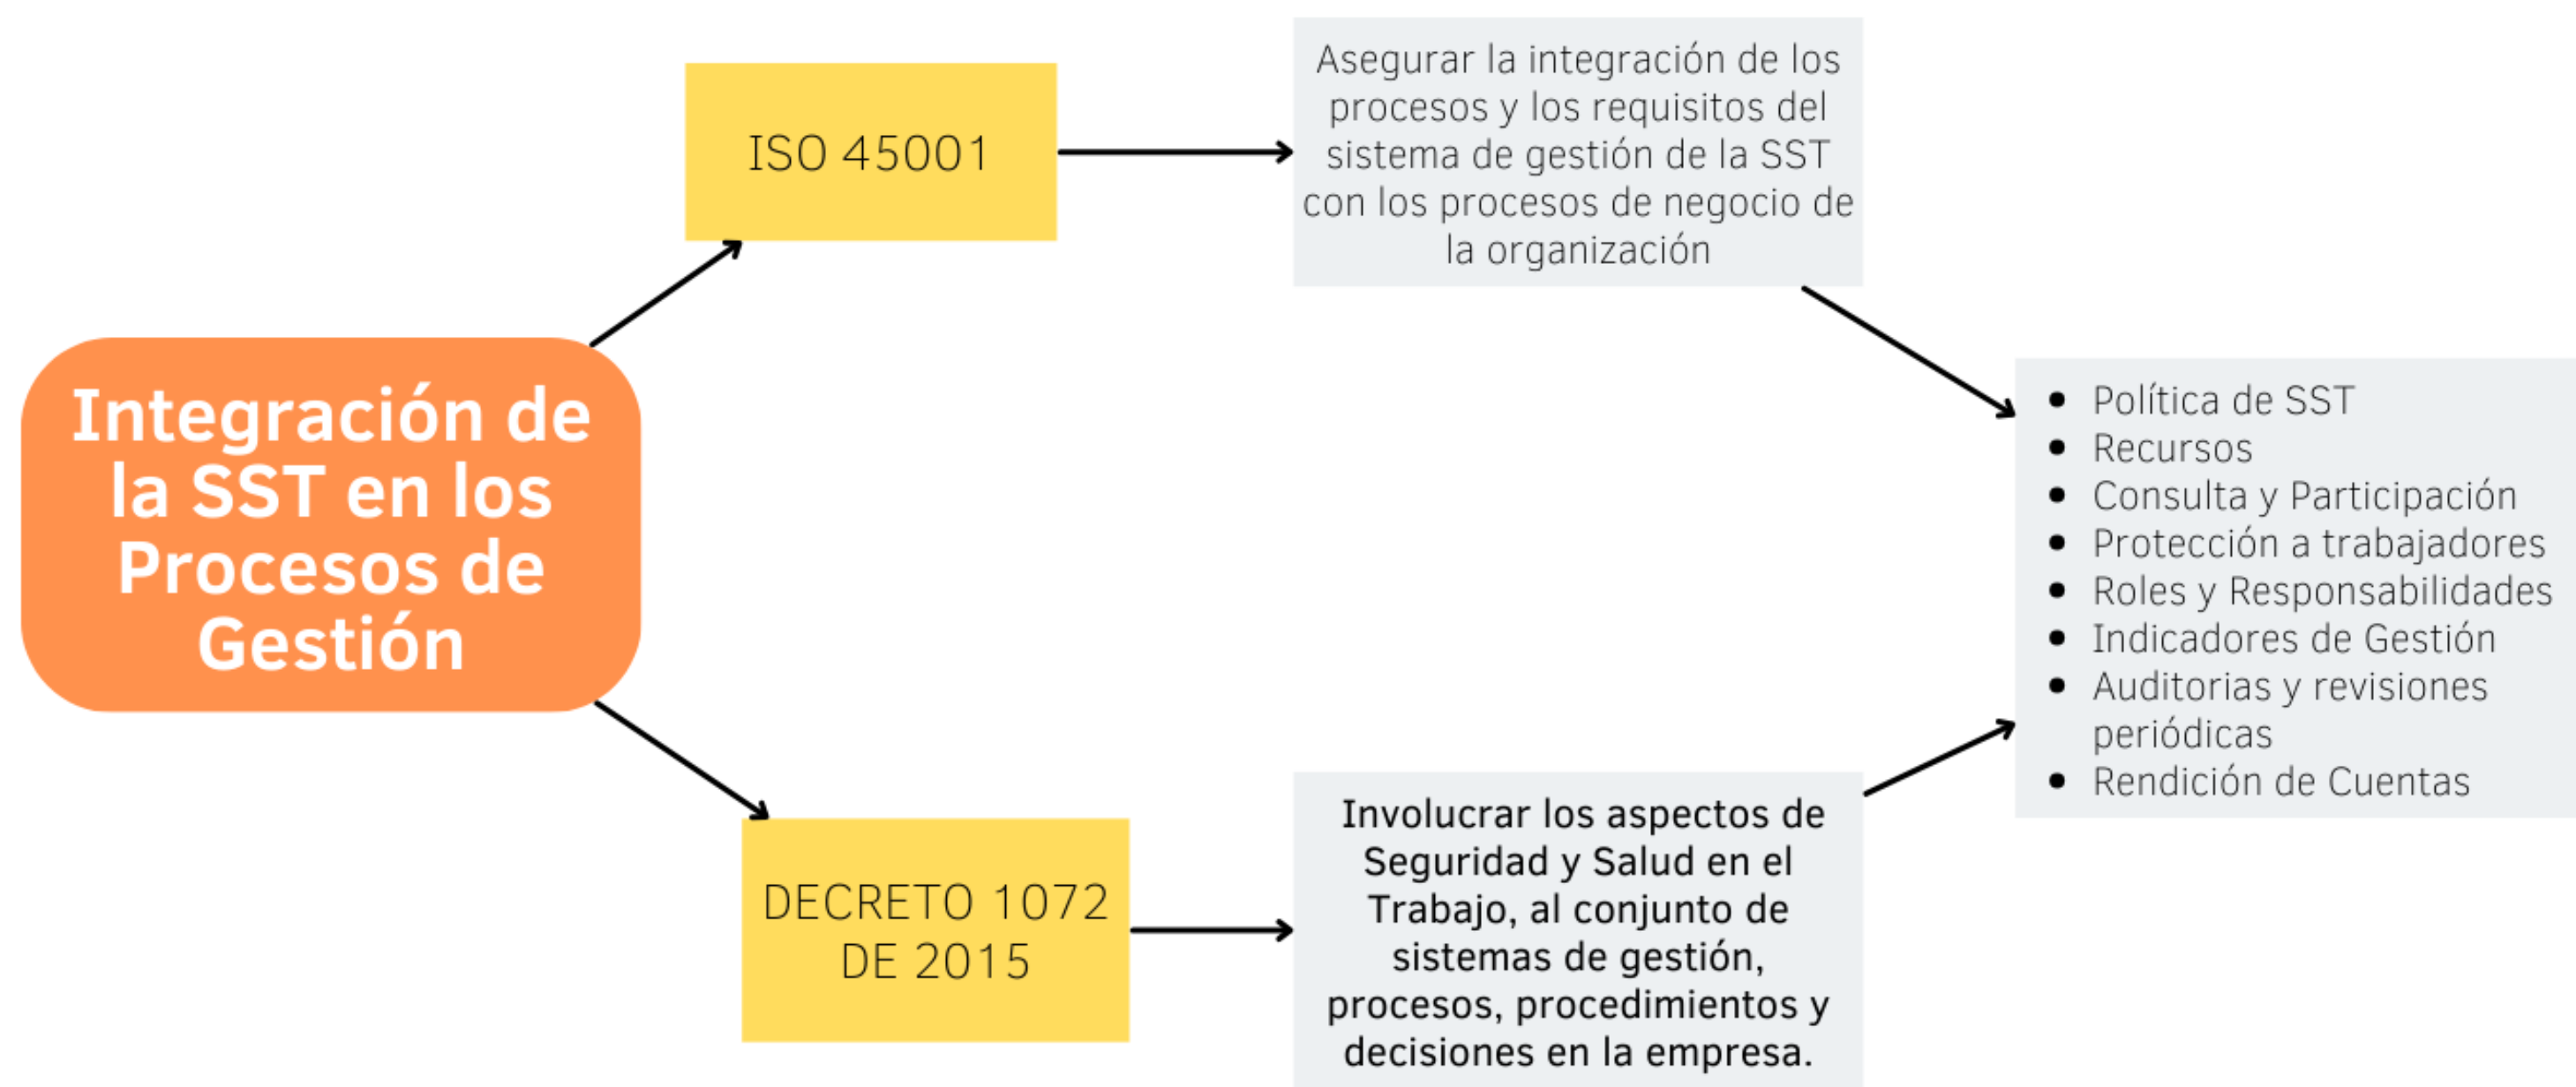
Integración de la SST en los Procesos de Gestión

ISO 45001

Asegurar la integración de los procesos y los requisitos del sistema de gestión de la SST con los procesos de negocio de la organización

DECRETO 1072 DE 2015

Involucrar los aspectos de Seguridad y Salud en el Trabajo, al conjunto de sistemas de gestión, procesos, procedimientos y decisiones en la empresa.

- Política de SST
- Recursos
- Consulta y Participación
- Protección a trabajadores
- Roles y Responsabilidades
- Indicadores de Gestión
- Auditorias y revisiones periódicas
- Rendición de Cuentas